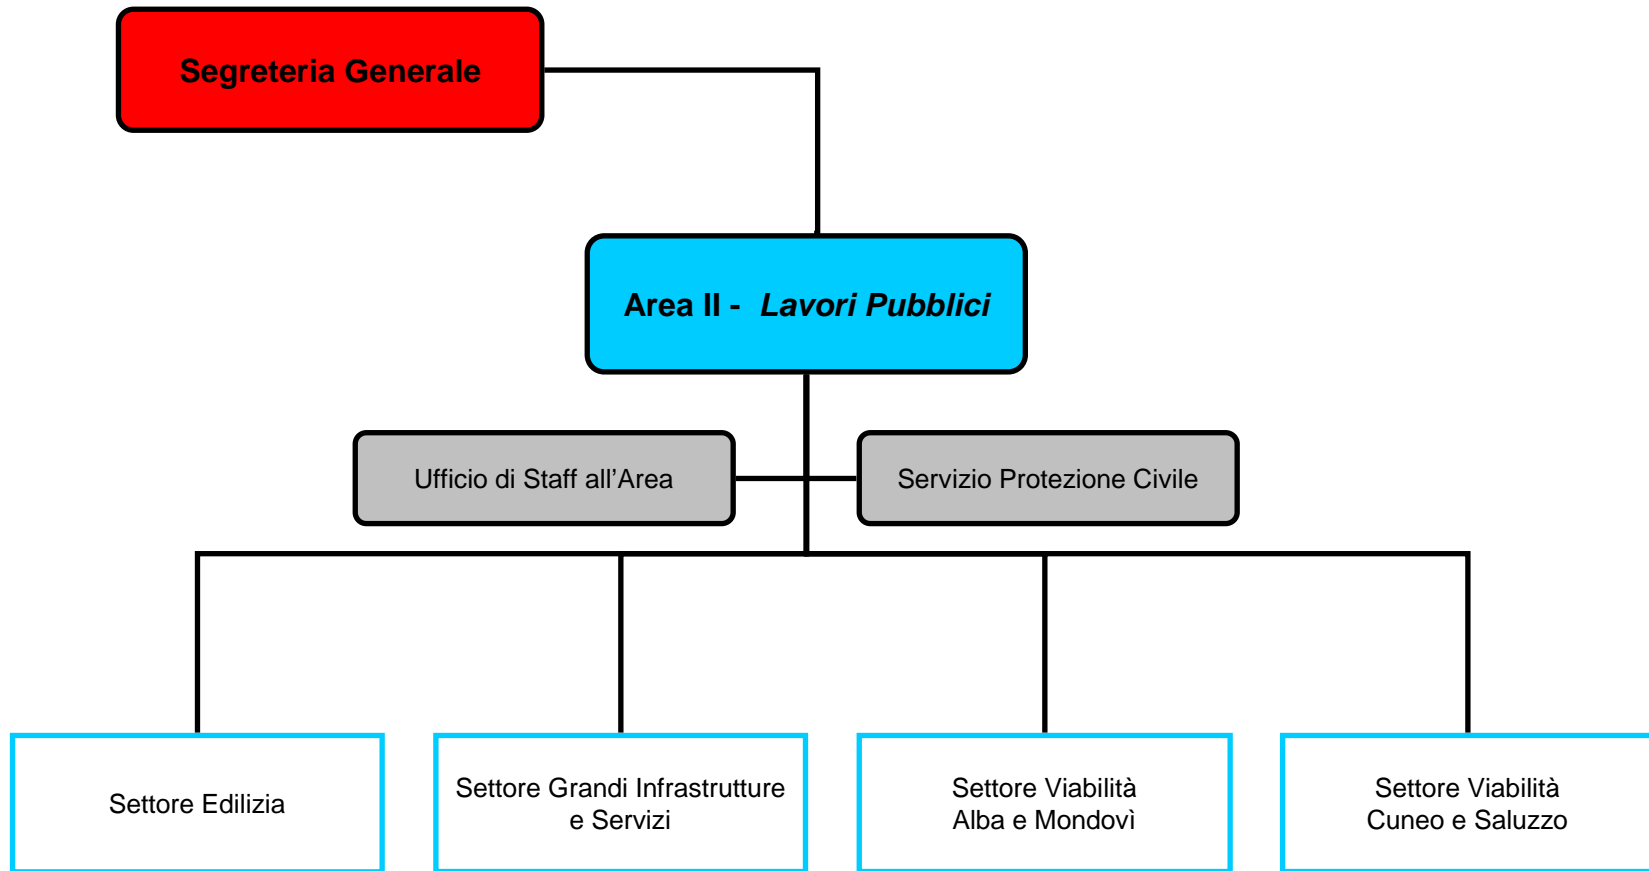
Segreteria Generale

Area II - *Lavori Pubblici*

Ufficio di Staff all’Area

Servizio Protezione Civile

Settore Edilizia

Settore Grandi Infrastrutture e Servizi

Settore Viabilità Alba e Mondovì

Settore Viabilità Cuneo e Saluzzo